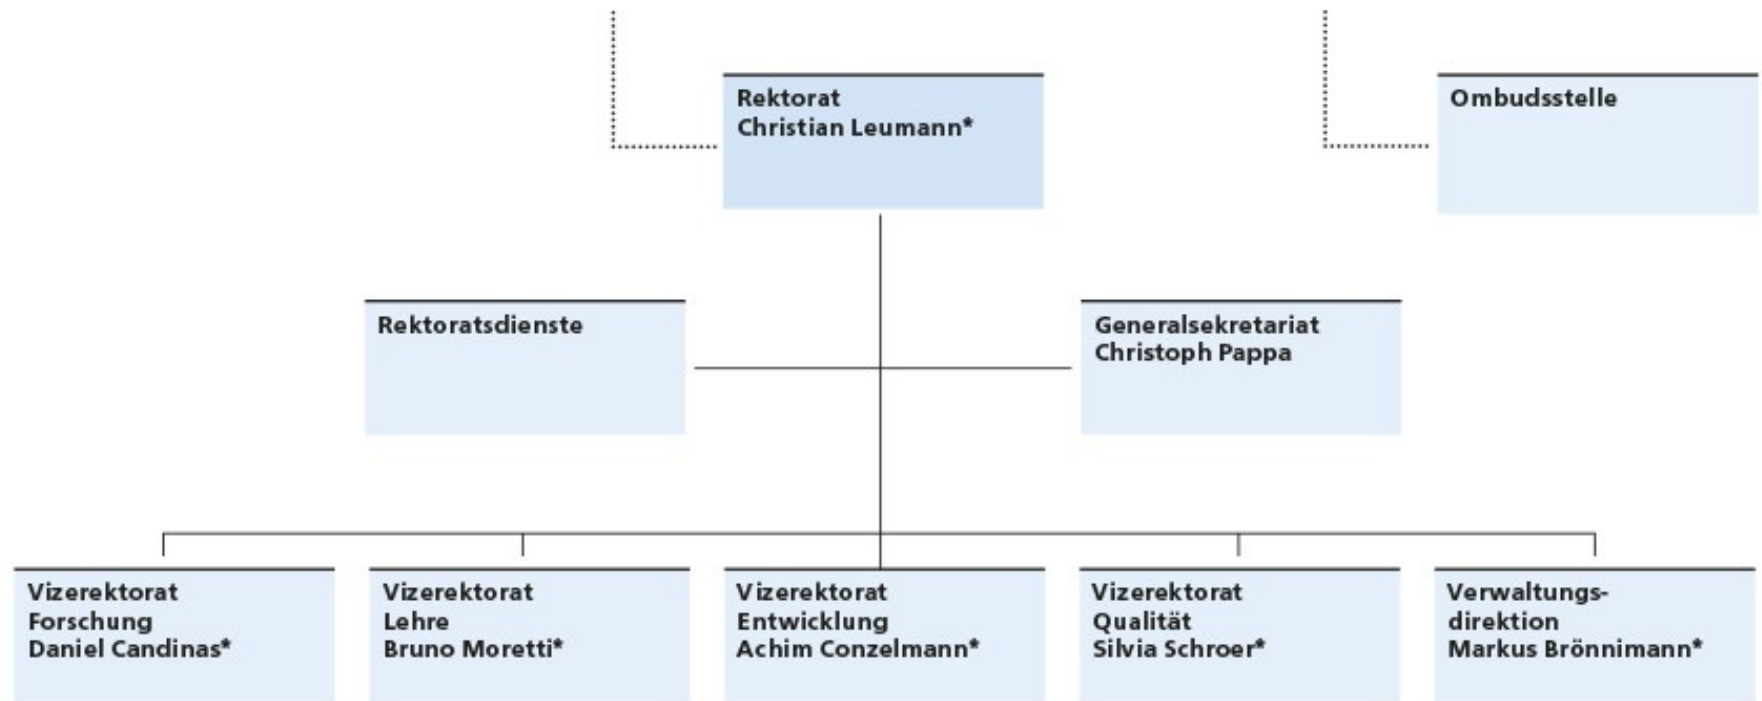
Rektorat
Christian Leumann*

Ombudsstelle

Rektoratsdienste

Generalsekretariat
Christoph Pappa

Vizerektorat
Forschung
Daniel Candinas*

Vizerektorat
Lehre
Bruno Moretti*

Vizerektorat
Entwicklung
Achim Conzelmann*

Vizerektorat
Qualität
Silvia Schroer*

Verwaltungsdirektion
Markus Brönnimann*